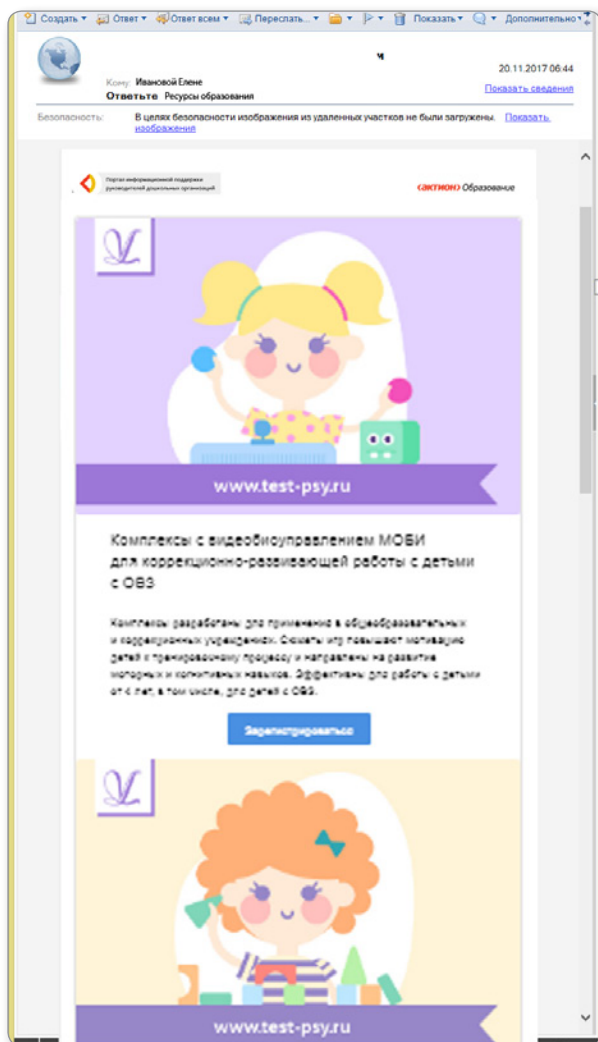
Создать ▾ Ответ ▾ Ответ всем ▾ Переслать ▾ ▾ ▾ Показать ▾ ▾ Дополнительно ▾

ч

20.11.2017 06:44

Кому: Ивановой Елене

Ответьте Ресурсы образования

Показать сведения

Безопасность: В целях безопасности изображения из удаленных участков не были загружены. Показать изображения

Портал информационной поддержки руководителей дошкольных организаций

АКТИОН Образование

www.test-psy.ru

Комплексы с видеобиоуправлением МОБИ для коррекционно-развивающей работы с детьми с ОВЗ

Комплексы разработаны для применения в общеобразовательных и коррекционных учреждениях. Сюжеты игр повышают мотивацию детей к тренировочному процессу и направлены на развитие моторных и когнитивных навыков. Эффективны для работы с детьми от 4 лет, в том числе, для детей с ОВЗ.

Зарегистрироваться

www.test-psy.ru